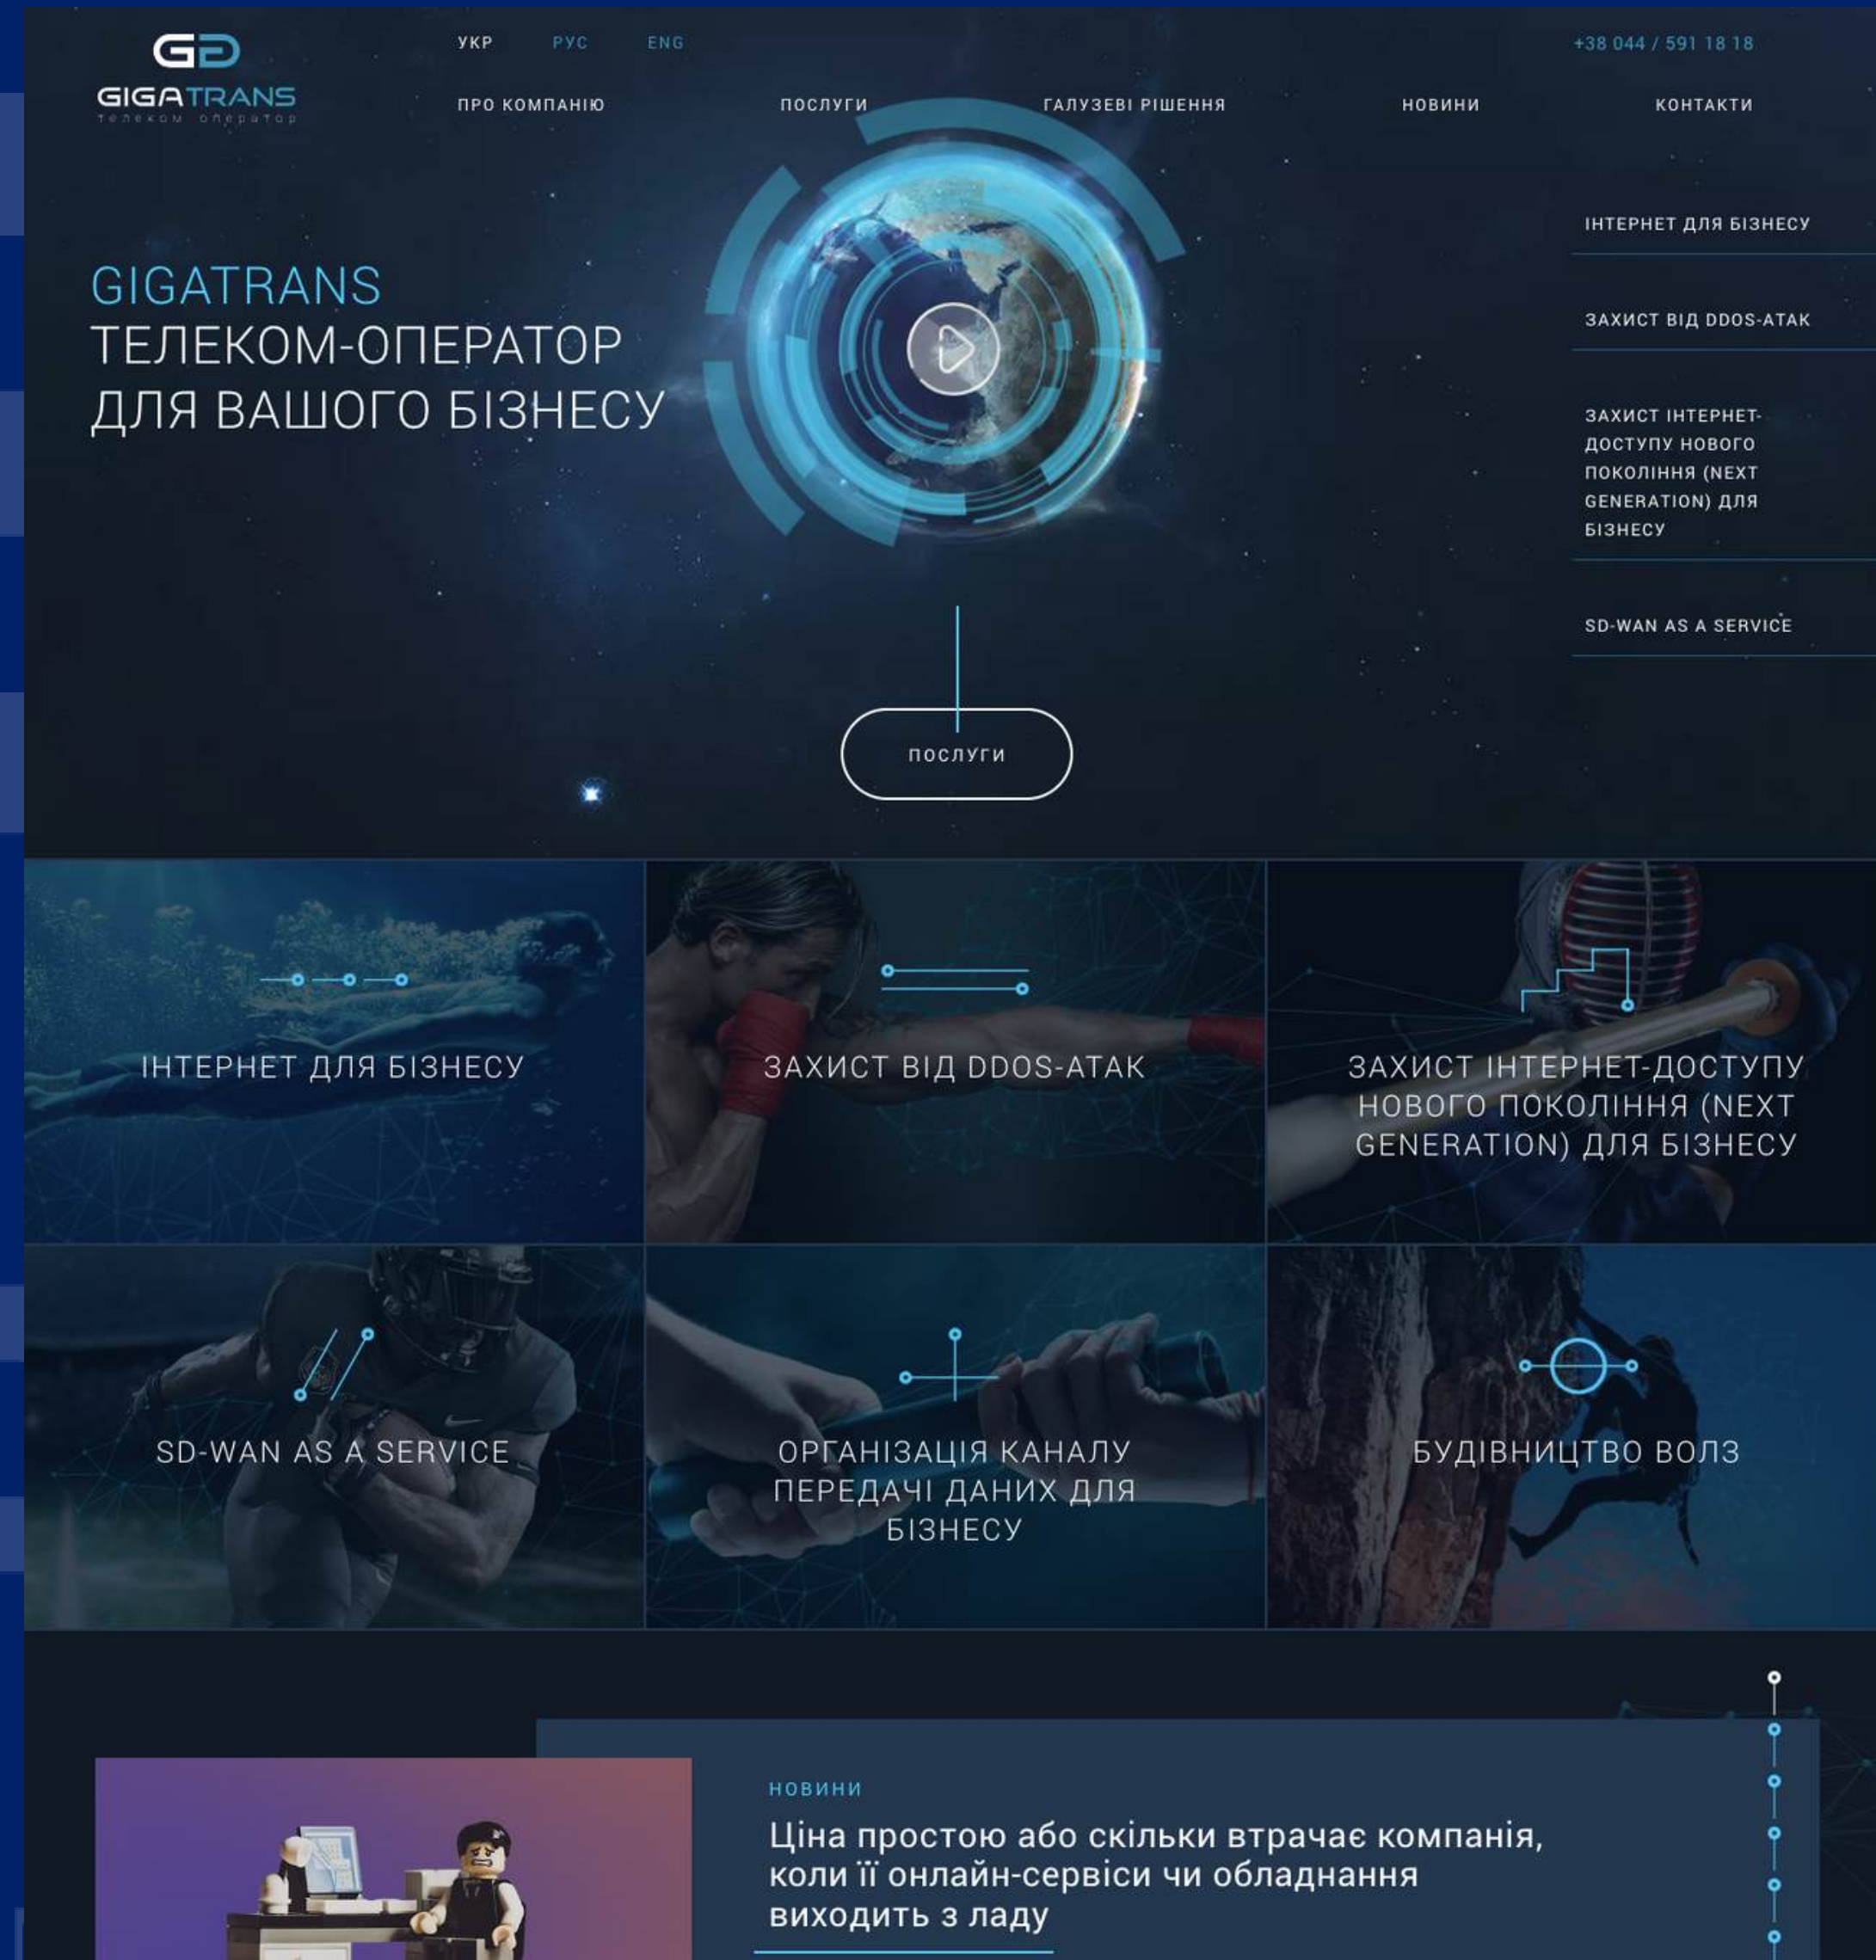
GIGATRANS
телеком оператор

УКР РУС ENG

+38 044 / 591 18 18

ПРО КОМПАНІЮ ПОСЛУГИ ГАЛУЗЕВІ РІШЕННЯ НОВИНИ КОНТАКТИ

GIGATRANS
ТЕЛЕКОМ-ОПЕРАТОР ДЛЯ ВАШОГО БІЗНЕСУ

ІНТЕРНЕТ ДЛЯ БІЗНЕСУ

ЗАХИСТ ВІД DDOS-АТАК

ЗАХИСТ ІНТЕРНЕТ-ДОСТУПУ НОВОГО ПОКОЛІННЯ (NEXT GENERATION) ДЛЯ БІЗНЕСУ

SD-WAN AS A SERVICE

ПОСЛУГИ

ІНТЕРНЕТ ДЛЯ БІЗНЕСУ

ЗАХИСТ ВІД DDOS-АТАК

ЗАХИСТ ІНТЕРНЕТ-ДОСТУПУ НОВОГО ПОКОЛІННЯ (NEXT GENERATION) ДЛЯ БІЗНЕСУ

SD-WAN AS A SERVICE

ОРГАНІЗАЦІЯ КАНАЛУ ПЕРЕДАЧІ ДАНИХ ДЛЯ БІЗНЕСУ

БУДІВНИЦТВО ВОЛЗ

НОВИНИ

Ціна простою або скільки втрачає компанія, коли її онлайн-сервіси чи обладнання виходить з ладу